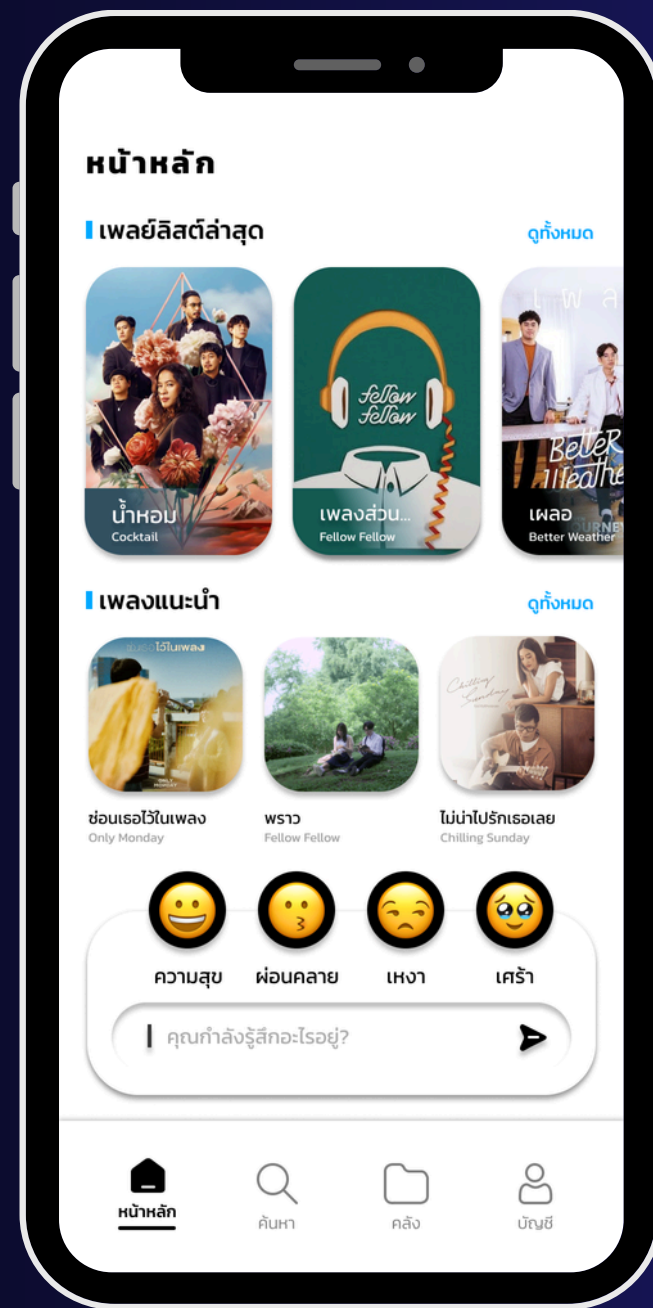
หน้าหลัก

เพลย์ลิสต์ล่าสุด

ดูทั้งหมด

fellow fellow

น้ำหอม
Cocktail

เพลงส่วน...
Fellow Fellow

Better Weather

เผลอ
Better Weather

เพลงแนะนำ

ดูทั้งหมด

ซ่อนเธอไว้ในเพลง

Chilling Sunday

ซ่อนเธอไว้ในเพลง
Only Monday

พราว
Fellow Fellow

ไม่น่าไปรักเธอเลย
Chilling Sunday

ความสุข

ผ่อนคลาย

เหงา

เศร้า

คุณกำลังรู้สึกอะไรอยู่?

หน้าหลัก

ค้นหา

คลัง

บัญชี